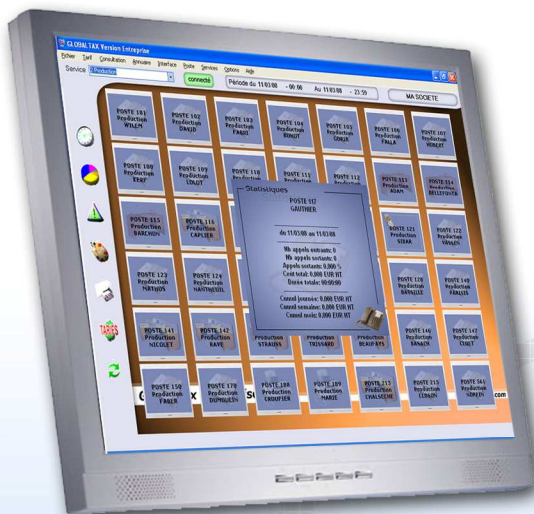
GLOBALTAX Version Entreprise

Fichier Tarif Consultation Annuaire Interface Poste Services Options Aide

Service Production

connecté

Période du 11/03/08 - 00:00 Au 11/03/08 - 23:59

MA SOCIETE

POSTE 101 Production WILEM

POSTE 102 Production DAVID

POSTE 103 Production FABRE

POSTE 104 Production BENOIT

POSTE 105 Production GOMER

POSTE 106 Production FALLA

POSTE 107 Production HEBERT

POSTE 108 Production ERBF

POSTE 109 Production LOADT

POSTE 110

POSTE 111

POSTE 112

POSTE 113 Production ADAM

POSTE 114 Production BELLEFONTA

POSTE 115 Production BARCHON

POSTE 116 Production CAPLIER

POSTE 121 Production SIDAR

POSTE 122 Production VASSEN

POSTE 123 Production MATHOS

POSTE 124 Production MARTINEAU

POSTE 128 Production BATAILLE

POSTE 140 Production PARENT

POSTE 141 Production NICOLET

POSTE 142 Production RAYE

Production STRAUSS

Production TRISSARD

Production BEAUPRES

POSTE 146 Production SANACH

POSTE 147 Production CERET

POSTE 150 Production FAVIER

POSTE 170 Production DUMOULIN

POSTE 188 Production CROUPIER

POSTE 189 Production MARIE

POSTE 213 Production CHALSECHE

POSTE 215 Production LEBRUN

POSTE 361 Production SORTEN

Statistiques

POSTE 117 GAUTHIER

du 11/03/08 au 11/03/08

Nb appels entrants: 0
Nb appels sortants: 0
Appels sortants: 0,000 %
Coût total: 0,000 EUR HT
Durée totale: 00:00:00

Cumul journée: 0,000 EUR HT
Cumul semaine: 0,000 EUR HT
Cumul mois: 0,000 EUR HT

TARIFS

.com